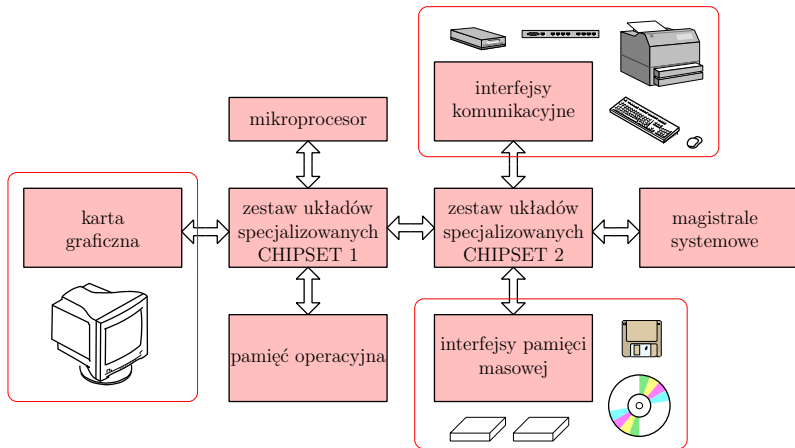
interfejsy komunikacyjne

mikroprocesor

karta graficzna

zestaw układów specjalizowanych CHIPSET 1

zestaw układów specjalizowanych CHIPSET 2

magistrale systemowe

pamięć operacyjna

interfejsy pamięci masowej